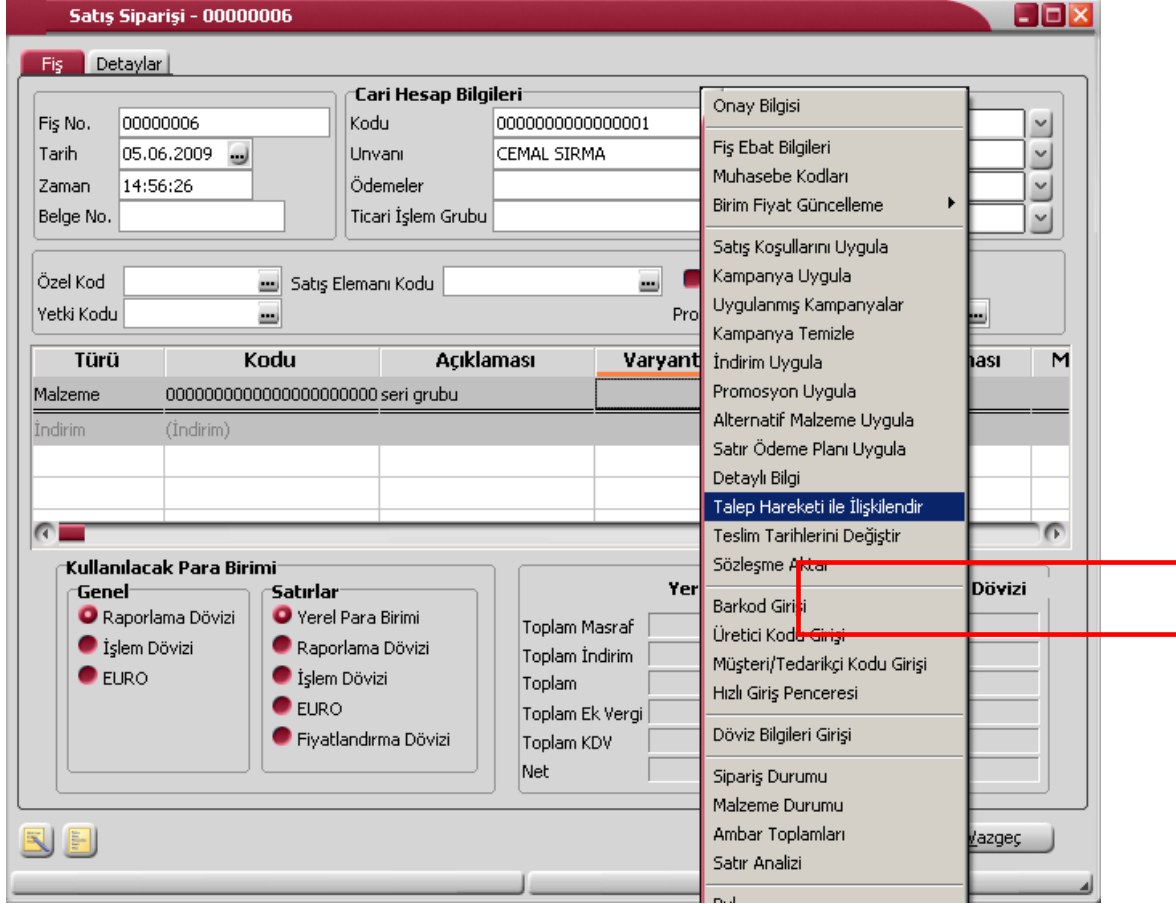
Satış Siparişi - 00000006

Fiş | Detaylar

Fiş No. 00000006
Tarih 05.06.2009
Zaman 14:56:26
Belge No.

Cari Hesap Bilgileri
Kodu 0000000000000001
Unvanı CEMAL SIRMA
Ödemeler
Ticari İşlem Grubu

Özel Kod
Yetki Kodu
Satış Elemanı Kodu
Pro

| Türü | Kodu | Açıklaması | Varyant | nası | M |
|---|---|---|---|---|---|
| Malzeme | 0000000000000000000000 | seri grubu | | | |
| İndirim | (İndirim) | | | | |

Kullanılacak Para Birimi
Genel
Raporlama Dövizi
İşlem Dövizi
EURO

Satırlar
Yerel Para Birimi
Raporlama Dövizi
İşlem Dövizi
EURO
Fiyatlandırma Dövizi

Yer
Dövizi
Toplam Masraf
Toplam İndirim
Toplam
Toplam Ek Vergi
Toplam KDV
Net

Vazgeç

Onay Bilgisi
Fiş Ebat Bilgileri
Muhasebe Kodları
Birim Fiyat Güncelleme
Satış Koşullarını Uygula
Kampanya Uygula
Uygulanmış Kampanyalar
Kampanya Temizle
İndirim Uygula
Promosyon Uygula
Alternatif Malzeme Uygula
Satır Ödeme Planı Uygula
Detaylı Bilgi
Talep Hareketi ile İlişkilendir
Teslim Tarihlerini Değiştir
Sözleşme Aktar
Barkod Girişi
Üretici Kodu Girişi
Müşteri/Tedarikçi Kodu Girişi
Hızlı Giriş Penceresi
Döviz Bilgileri Girişi
Sipariş Durumu
Malzeme Durumu
Ambar Toplamları
Satır Analizi
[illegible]